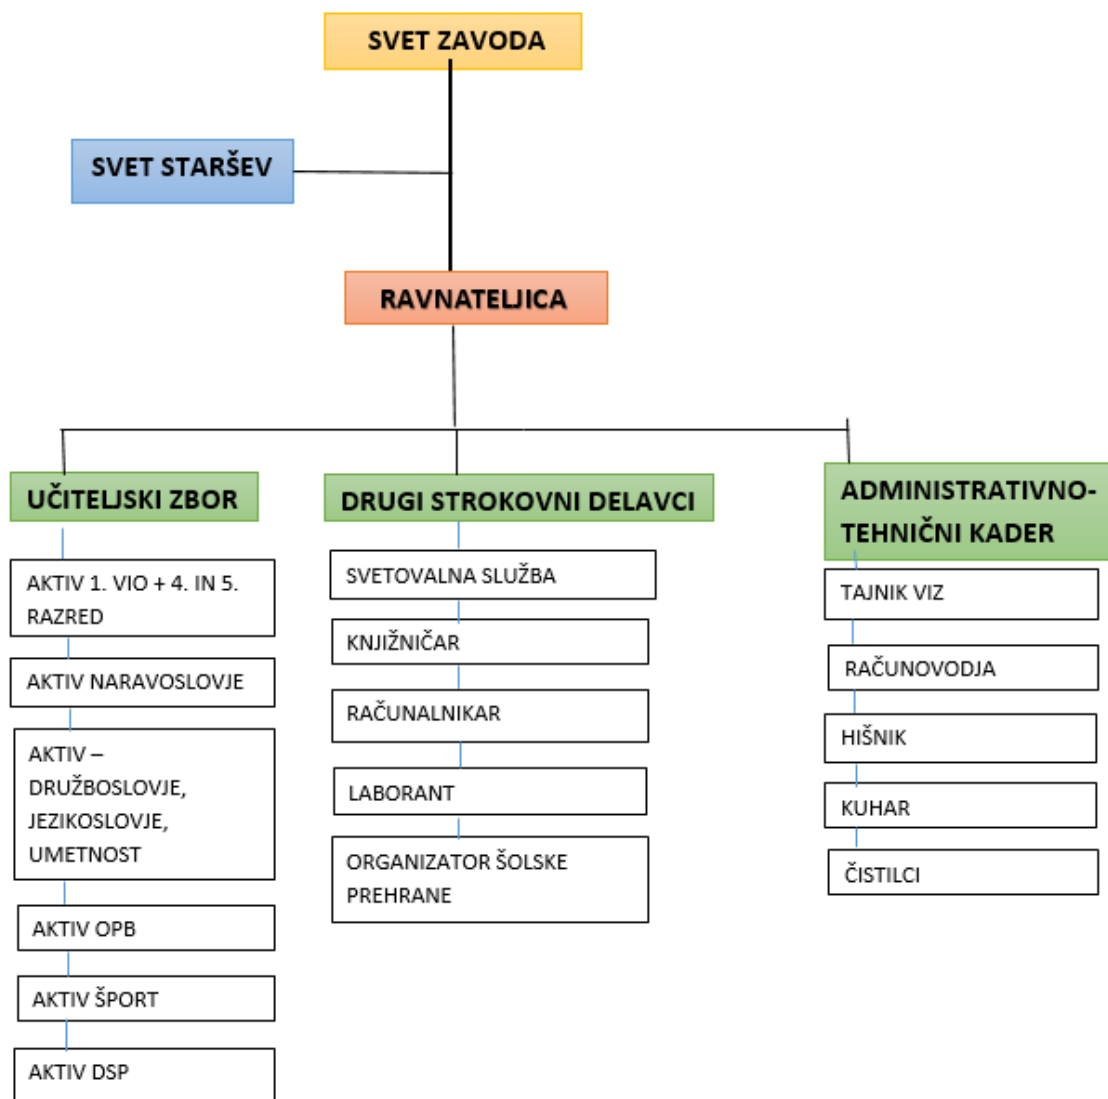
SVET ZAVODA

SVET STARŠEV

RAVNATELJICA

UČITELJSKI ZBOR

AKTIV 1. VIO + 4. IN 5. RAZRED

AKTIV NARAVOSLOVJE

AKTIV – DRUŽBOSLOVJE, JEZIKOSLOVJE, UMETNOST

AKTIV OPB

AKTIV ŠPORT

AKTIV DSP

DRUGI STROKOVNI DELAVCI

SVETOVALNA SLUŽBA

KNJIŽNIČAR

RAČUNALNIKAR

LABORANT

ORGANIZATOR ŠOLSKE PREHRANE

ADMINISTRATIVNO-TEHNIČNI KADER

TAJNIK VIZ

RAČUNOVODJA

HIŠNIK

KUHAR

ČISTILCI